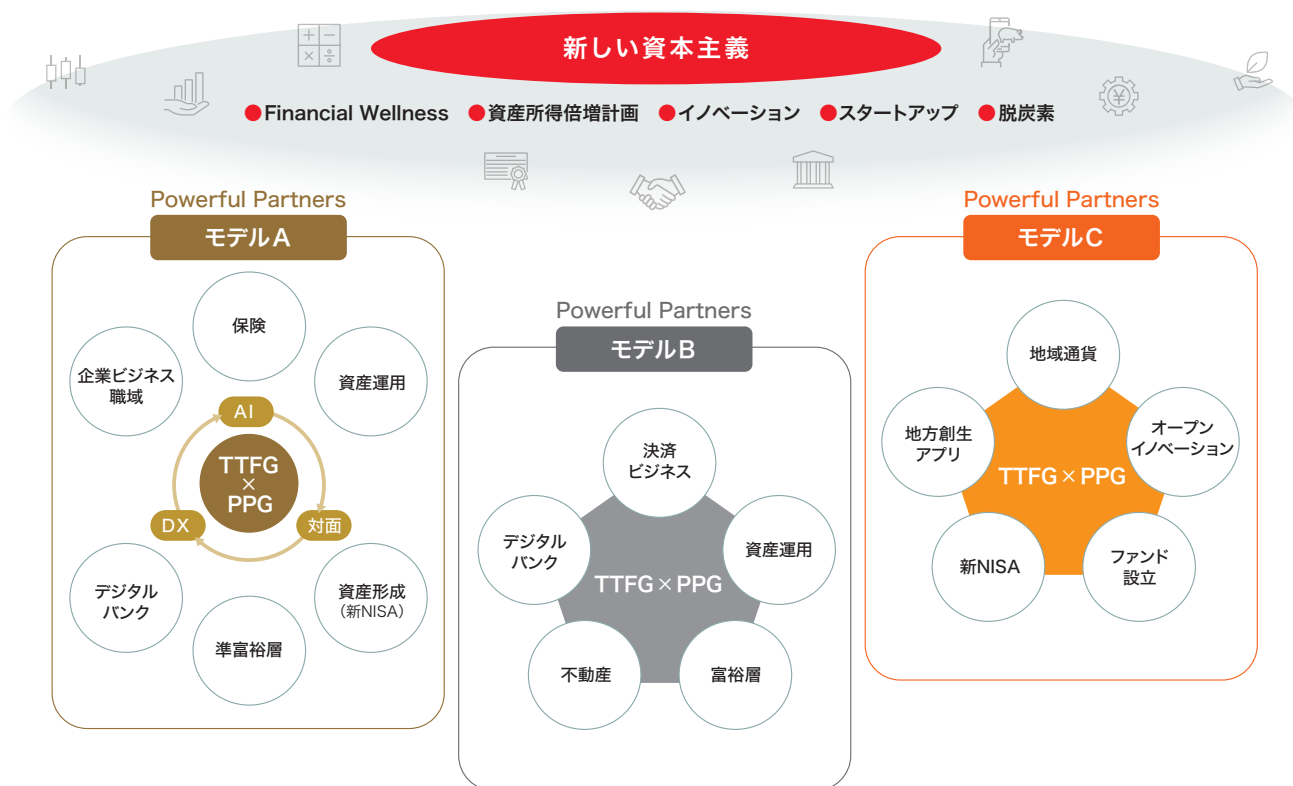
新しい資本主義

●Financial Wellness ●資産所得倍増計画 ●イノベーション ●スタートアップ ●脱炭素

Powerful Partners
モデルA

保険
資産運用
企業ビジネス職域
AI
TTFG × PPG
DX
対面
デジタルバンク
資産形成（新NISA）
準富裕層

Powerful Partners
モデルB

決済ビジネス
デジタルバンク
資産運用
TTFG × PPG
不動産
富裕層

Powerful Partners
モデルC

地域通貨
地方創生アプリ
オープンイノベーション
TTFG × PPG
新NISA
ファンド設立